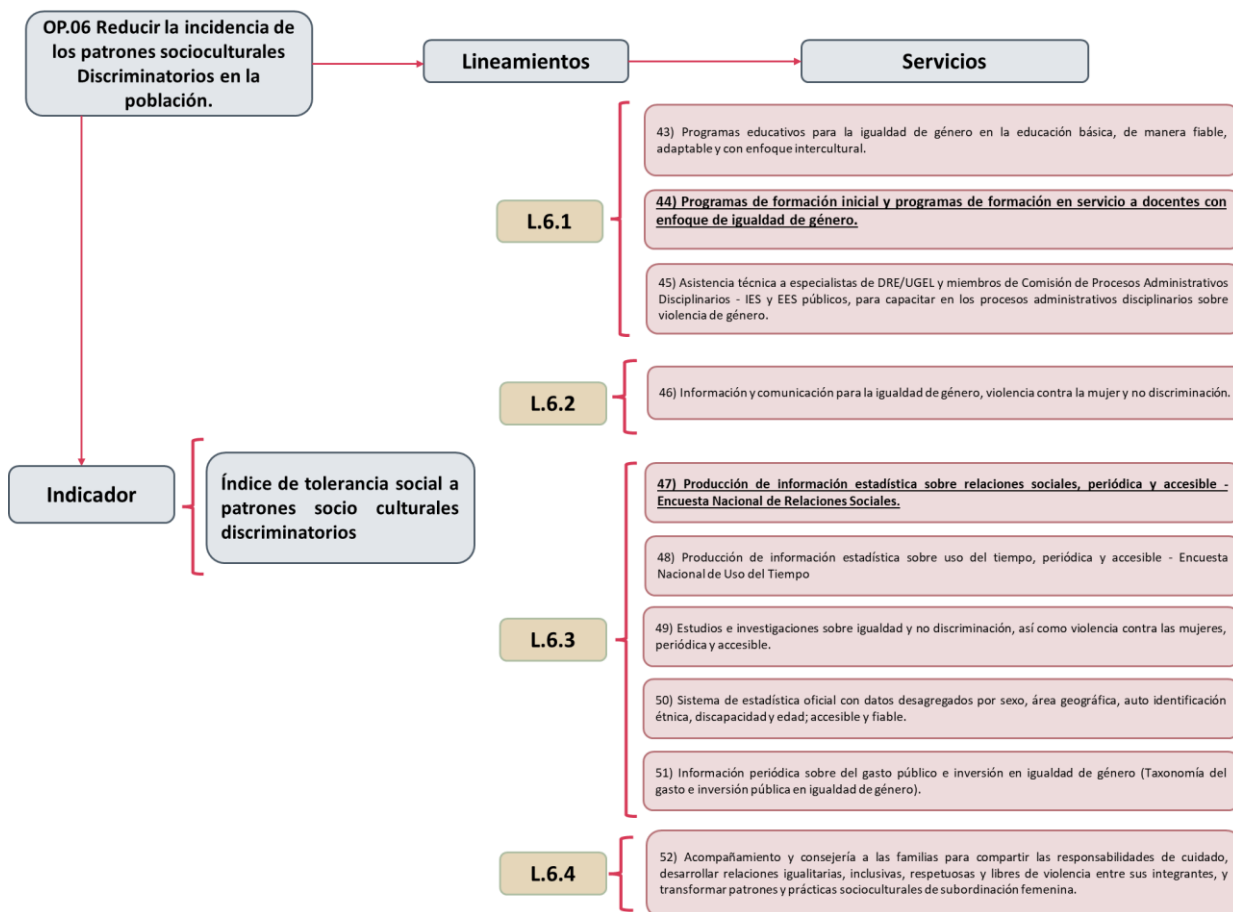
OP.06 Reducir la incidencia de los patrones socioculturales Discriminatorios en la población.

Lineamientos

Servicios

L.6.1

43) Programas educativos para la igualdad de género en la educación básica, de manera fiable, adaptable y con enfoque intercultural.

44) Programas de formación inicial y programas de formación en servicio a docentes con enfoque de igualdad de género.

45) Asistencia técnica a especialistas de DRE/UGEL y miembros de Comisión de Procesos Administrativos Disciplinarios - IES y EES públicos, para capacitar en los procesos administrativos disciplinarios sobre violencia de género.

L.6.2

46) Información y comunicación para la igualdad de género, violencia contra la mujer y no discriminación.

Indicador

Índice de tolerancia social a patrones socio culturales discriminatorios

L.6.3

47) Producción de información estadística sobre relaciones sociales, periódica y accesible - Encuesta Nacional de Relaciones Sociales.

48) Producción de información estadística sobre uso del tiempo, periódica y accesible - Encuesta Nacional de Uso del Tiempo

49) Estudios e investigaciones sobre igualdad y no discriminación, así como violencia contra las mujeres, periódica y accesible.

50) Sistema de estadística oficial con datos desagregados por sexo, área geográfica, auto identificación étnica, discapacidad y edad; accesible y fiable.

51) Información periódica sobre del gasto público e inversión en igualdad de género (Taxonomía del gasto e inversión pública en igualdad de género).

L.6.4

52) Acompañamiento y consejería a las familias para compartir las responsabilidades de cuidado, desarrollar relaciones igualitarias, inclusivas, respetuosas y libres de violencia entre sus integrantes, y transformar patrones y prácticas socioculturales de subordinación femenina.